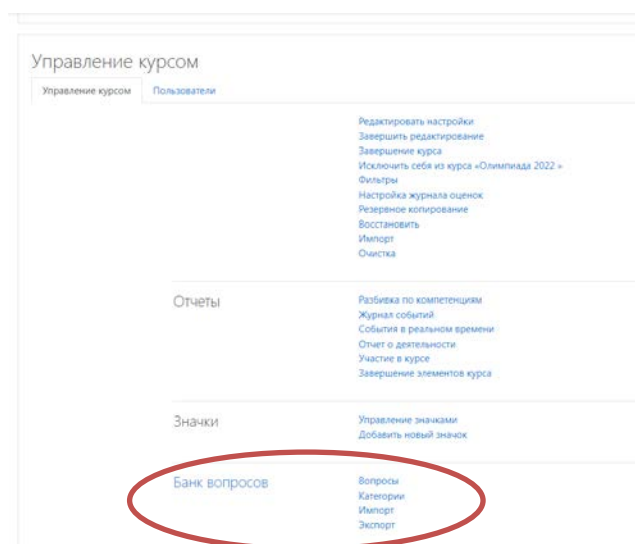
Управление курсом

Управление курсом | Пользователи

Редактировать настройки
Завершить редактирование
Завершение курса
Исключить себя из курса «Олимпиада 2022 »
Фильтры
Настройка журнала оценок
Резервное копирование
Восстановить
Импорт
Очистка

Отчеты

Разбивка по компетенциям
Журнал событий
События в реальном времени
Отчет о деятельности
Участие в курсе
Завершение элементов курса

Значки

Управление значками
Добавить новый значок

Банк вопросов

Вопросы
Категории
Импорт
Экспорт